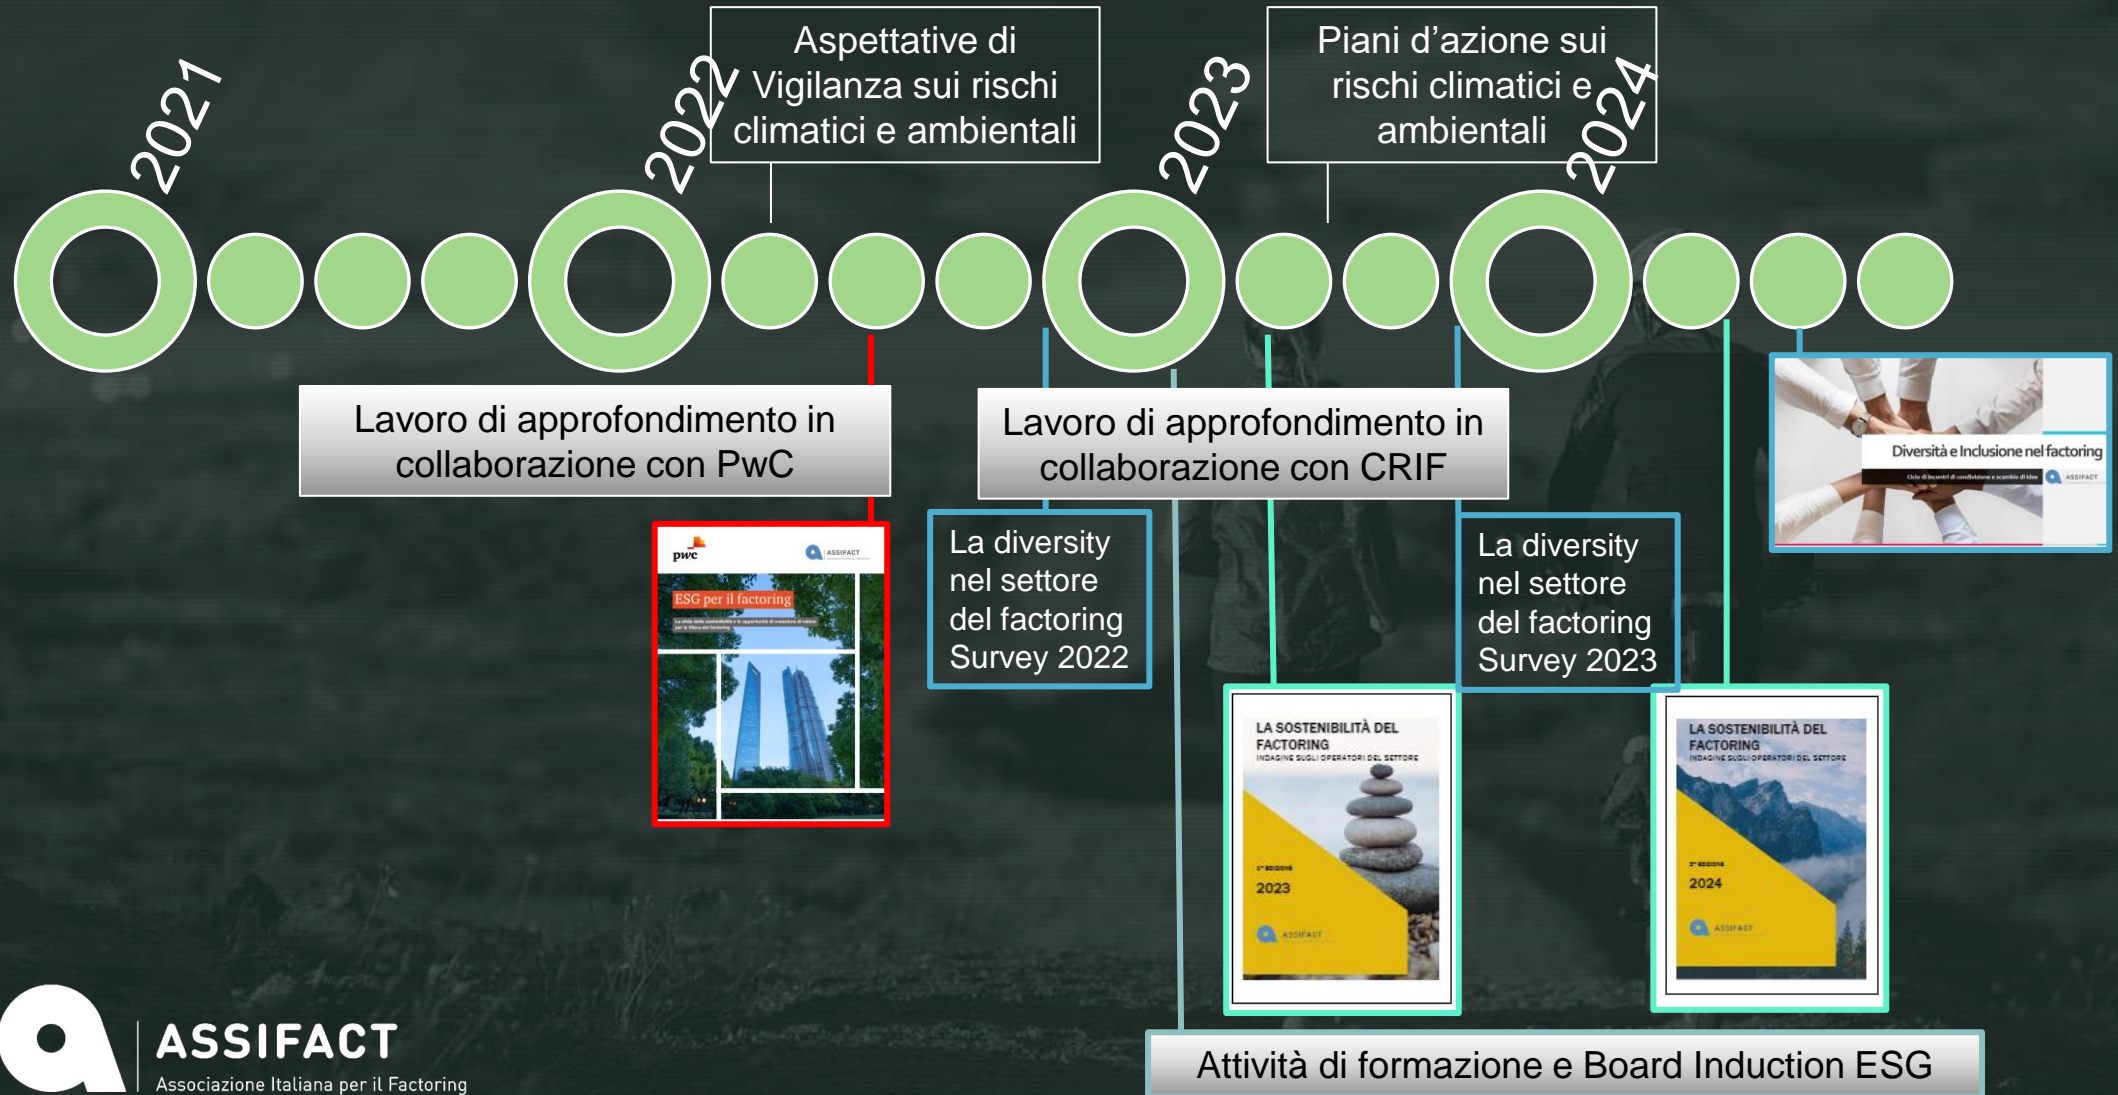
2021

2022

Aspettative di Vigilanza sui rischi climatici e ambientali

2023

Piani d'azione sui rischi climatici e ambientali

2024

Lavoro di approfondimento in collaborazione con PwC

pwc

ASSIFACT

ESG per il factoring

Lavoro di approfondimento in collaborazione con CRIF

La diversity nel settore del factoring Survey 2022

La diversity nel settore del factoring Survey 2023

Diversità e Inclusione nel factoring

ASSIFACT

LA SOSTENIBILITÀ DEL FACTORING
INDAGINE SUGLI OPERATORI DEL SETTORE

2023

ASSIFACT

LA SOSTENIBILITÀ DEL FACTORING
INDAGINE SUGLI OPERATORI DEL SETTORE

2024

ASSIFACT

ASSIFACT
Associazione Italiana per il Factoring

Attività di formazione e Board Induction ESG